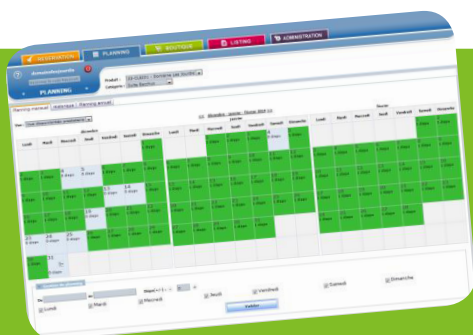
RESERVATION | PLANNING | BOUTIQUE | LISTING | ADMINISTRATION

PLANNING

Produit
Catégorie

Planning manuel | Historique | Planning annuel

Décembre - Janvier - Février 2014

Décembre
Janvier
Février

Lundi | Mardi | Mercredi | Jeudi | Vendredi | Samedi | Dimanche

Lundi
Mardi
Mercredi
Jeudi
Vendredi
Samedi
Dimanche

Valider